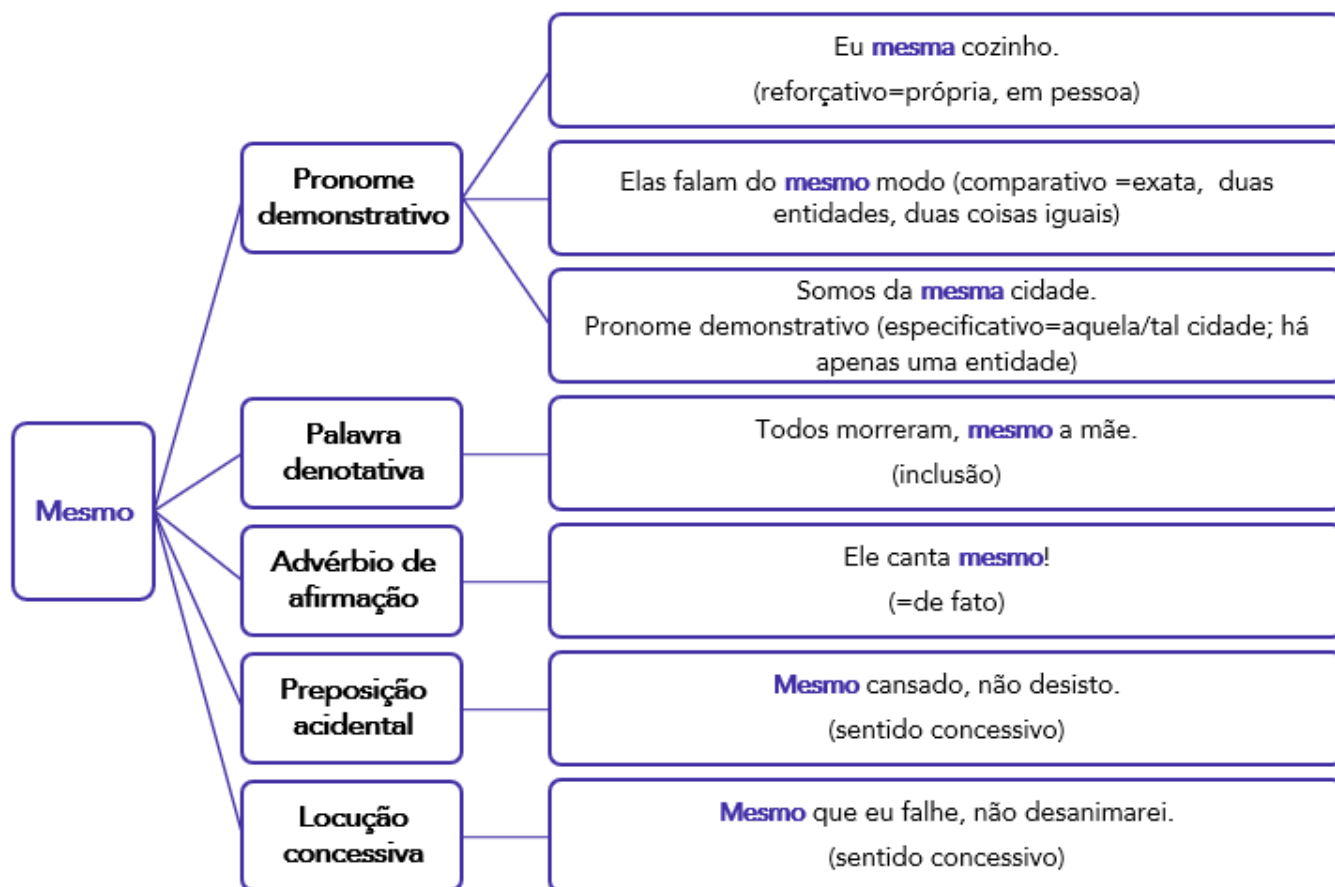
Mesmo

Pronome demonstrativo

Eu mesma cozinho.
(reforçativo=própria, em pessoa)

Elas falam do mesmo modo (comparativo =exata, duas entidades, duas coisas iguais)

Somos da mesma cidade.
Pronome demonstrativo (especificativo=aquela/tal cidade; há apenas uma entidade)

Palavra denotativa

Todos morreram, mesmo a mãe.
(inclusão)

Advérbio de afirmação

Ele canta mesmo!
(=de fato)

Preposição acidental

Mesmo cansado, não desisto.
(sentido concessivo)

Locução concessiva

Mesmo que eu falhe, não desanimarei.
(sentido concessivo)